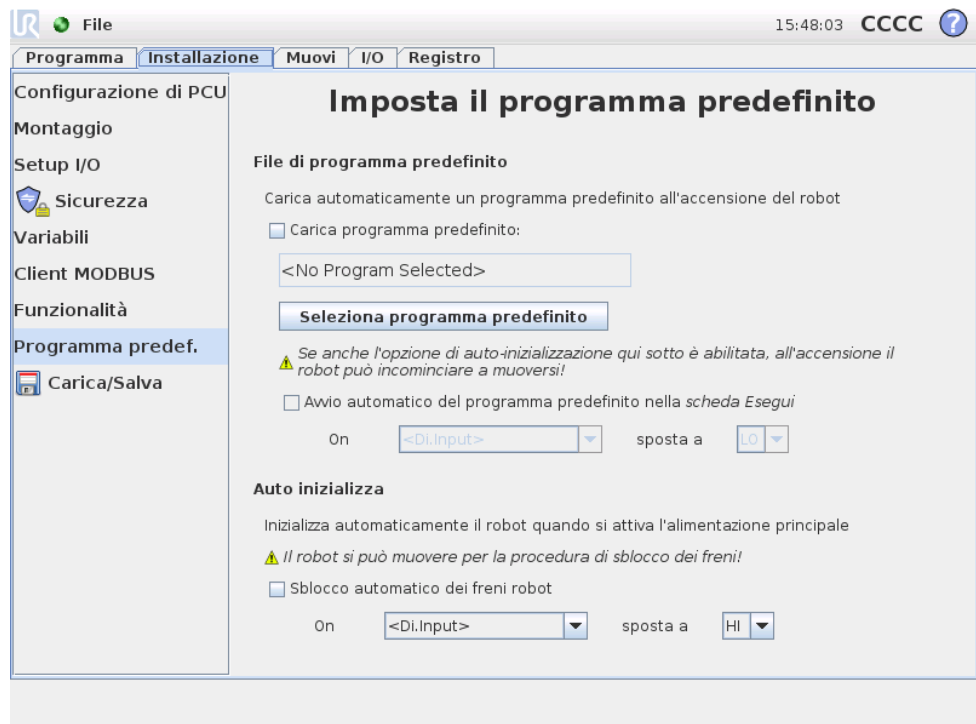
File

15:48:03 CCCC

Programma | Installazione | Muovi | I/O | Registro

Configurazione di PCU
Montaggio
Setup I/O
Sicurezza
Variabili
Client MODBUS
Funzionalità
Programma predef.
Carica/Salva

Imposta il programma predefinito

File di programma predefinito

Carica automaticamente un programma predefinito all'accensione del robot

Carica programma predefinito:

<No Program Selected>

Seleziona programma predefinito

Se anche l'opzione di auto-inizializzazione qui sotto è abilitata, all'accensione il robot può incominciare a muoversi!

Avvio automatico del programma predefinito nella scheda Esegui

On <Di.Input> sposta a LO

Auto inizializza

Inizializza automaticamente il robot quando si attiva l'alimentazione principale

Il robot si può muovere per la procedura di sblocco dei freni!

Sblocco automatico dei freni robot

On <Di.Input> sposta a HI